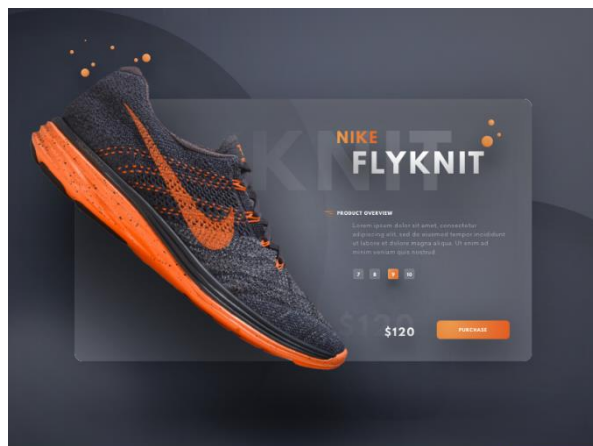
KNIT

NIKE
FLYKNIT

PRODUCT OVERVIEW

Lorem ipsum dolor sit amet, consectetur adipiscing elit, sed do eiusmod tempor incididunt ut labore et dolore magna aliqua. Ut enim ad minim veniam quis nostrud

7 8 9 10

$120

$120

PURCHASE